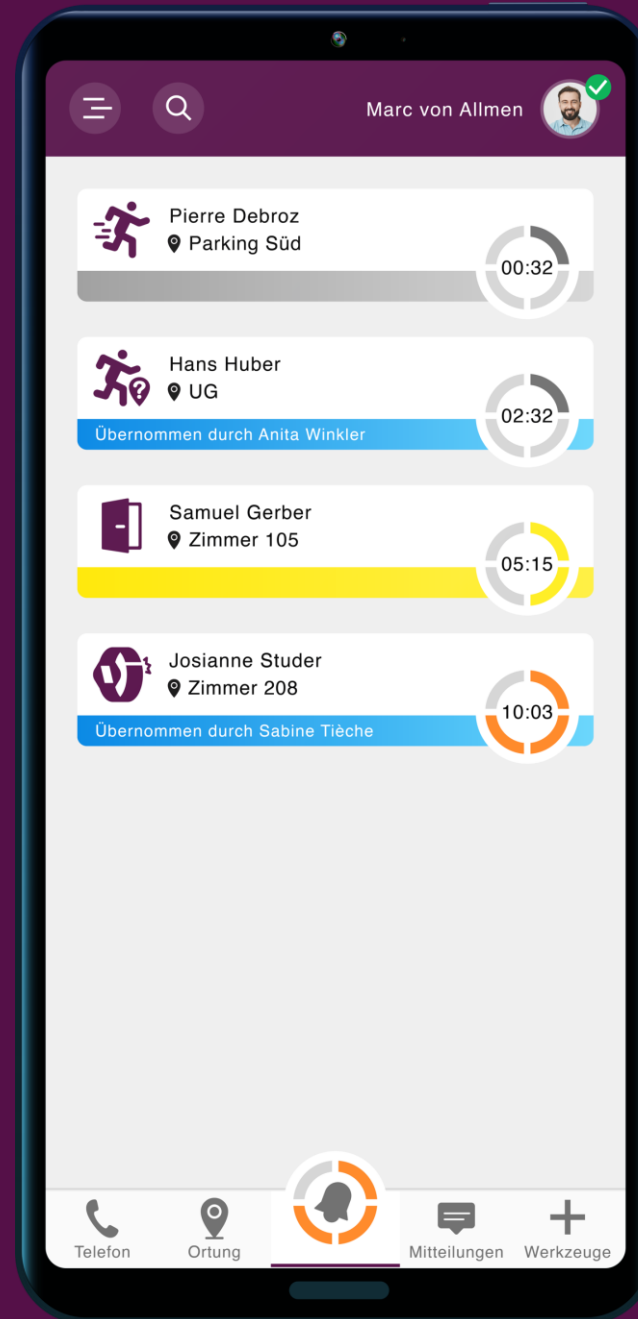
Marc von Allmen

Pierre Debroz
Parking Süd
00:32

Hans Huber
UG
Übernommen durch Anita Winkler
02:32

Samuel Gerber
Zimmer 105
05:15

Josianne Studer
Zimmer 208
Übernommen durch Sabine Tièche
10:03

Telefon
Ortung
Mitteilungen
Werkzeuge